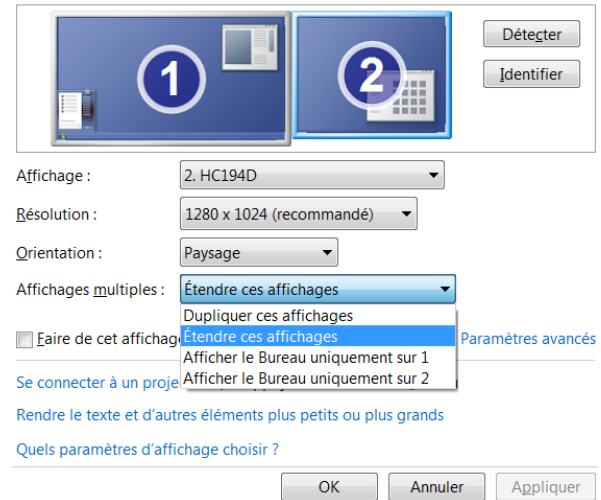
1

2

Détecter

Identifier

Affichage : 2. HC194D

Résolution : 1280 x 1024 (recommandé)

Orientation : Paysage

Affichages multiples : Étendre ces affichages

Dupliquer ces affichages
Étendre ces affichages
Afficher le Bureau uniquement sur 1
Afficher le Bureau uniquement sur 2

Faire de cet affichag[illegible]

Paramètres avancés

Se connecter à un proje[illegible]

Rendre le texte et d'autres éléments plus petits ou plus grands

Quels paramètres d'affichage choisir ?

OK

Annuler

Appliquer